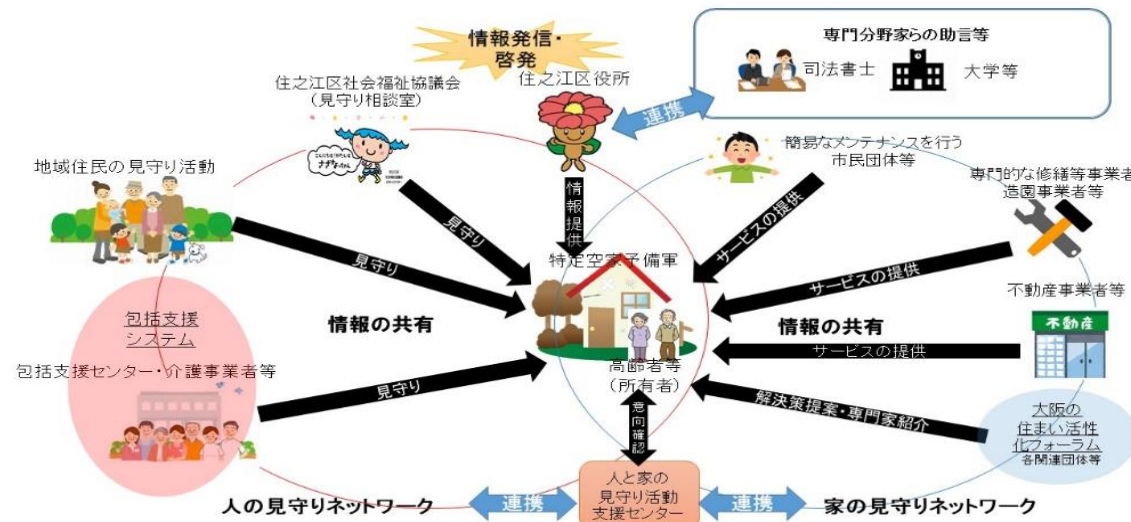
情報発信・啓発

専門分野家らの助言等

司法書士

大学等

住之江区社会福祉協議会（見守り相談室）

住之江区役所

連携

簡易なメンテナンスを行う市民団体等

専門的な修繕等事業者造園事業者等

地域住民の見守り活動

見守り

情報提供

サービスの提供

見守り

特定空家予備軍

サービスの提供

不動産事業者等

不動産

包括支援システム

情報の共有

情報の共有

包括支援センター・介護事業者等

高齢者等（所有者）

サービスの提供

見守り

解決策提案・専門家紹介

意向確認

大阪の住まい活性化フォーラム
各関連団体等

人の見守りネットワーク

連携

人と家の見守り活動支援センター

連携

家の見守りネットワーク